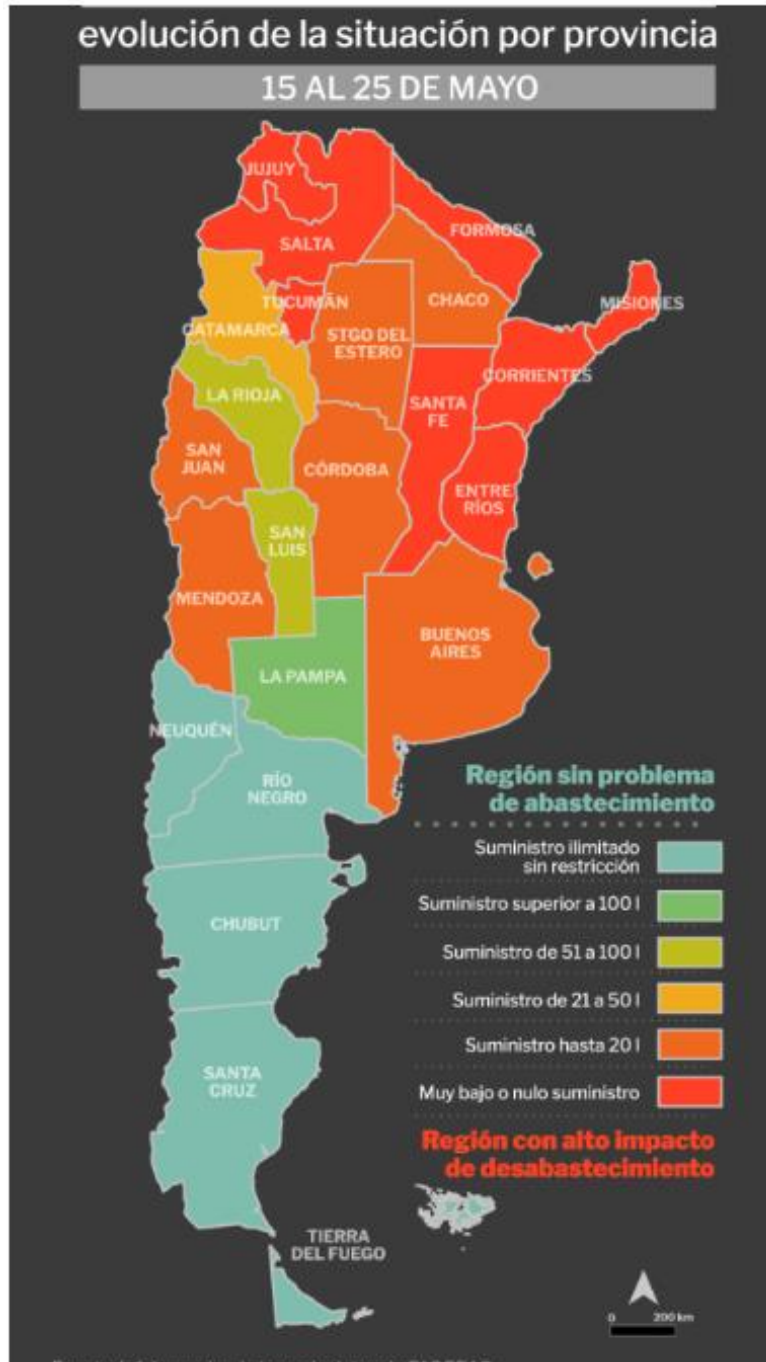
evolución de la situación por provincia

15 AL 25 DE MAYO

JUJUY
SALTA
FORMOSA
TUCUMÁN
CHACO
MISIONES
CATAMARCA
STGO DEL ESTERO
CORRIENTES
LA RIOJA
SANTA FE
SAN JUAN
CÓRDOBA
ENTRE RÍOS
SAN LUIS
MENDOZA
BUENOS AIRES
LA PAMPA
NEUQUÉN
RÍO NEGRO
CHUBUT
SANTA CRUZ
TIERRA DEL FUEGO

Región sin problema de abastecimiento

Suministro ilimitado sin restricción

Suministro superior a 100 l

Suministro de 51 a 100 l

Suministro de 21 a 50 l

Suministro hasta 20 l

Muy bajo o nulo suministro

Región con alto impacto de desabastecimiento

0 200 km

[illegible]